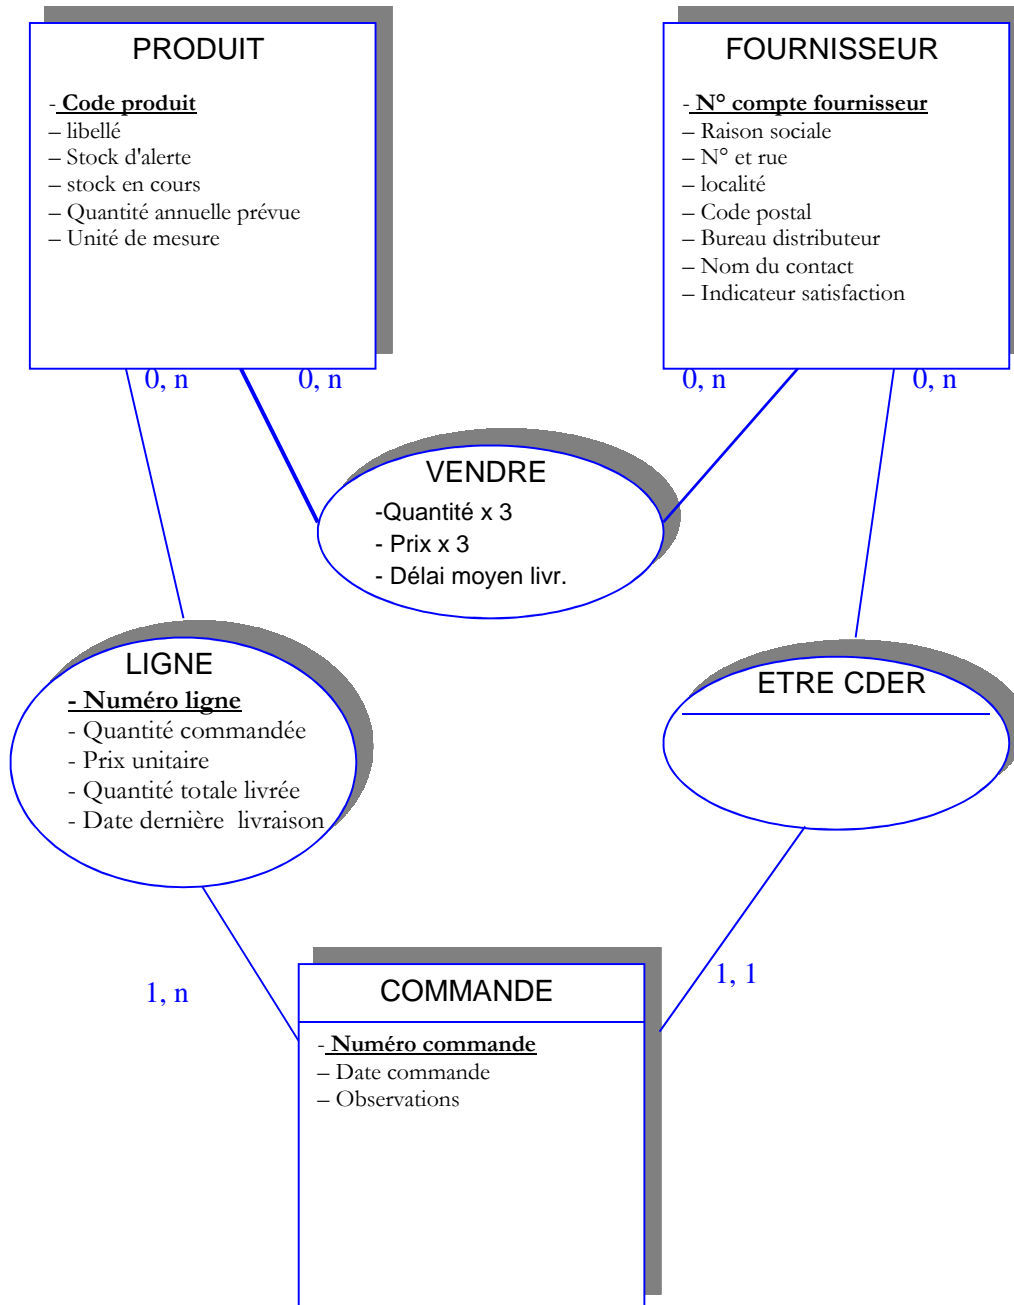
PRODUIT

- Code produit
– libellé
– Stock d'alerte
– stock en cours
– Quantité annuelle prévue
– Unité de mesure

FOURNISSEUR

- N° compte fournisseur
– Raison sociale
– N° et rue
– localité
– Code postal
– Bureau distributeur
– Nom du contact
– Indicateur satisfaction

0, n

0, n

0, n

0, n

VENDRE
-Quantité x 3
- Prix x 3
- Délai moyen livr.

LIGNE
- Numéro ligne
- Quantité commandée
- Prix unitaire
- Quantité totale livrée
- Date dernière livraison

ETRE CDER

1, n

1, 1

COMMANDE

- Numéro commande
– Date commande
– Observations